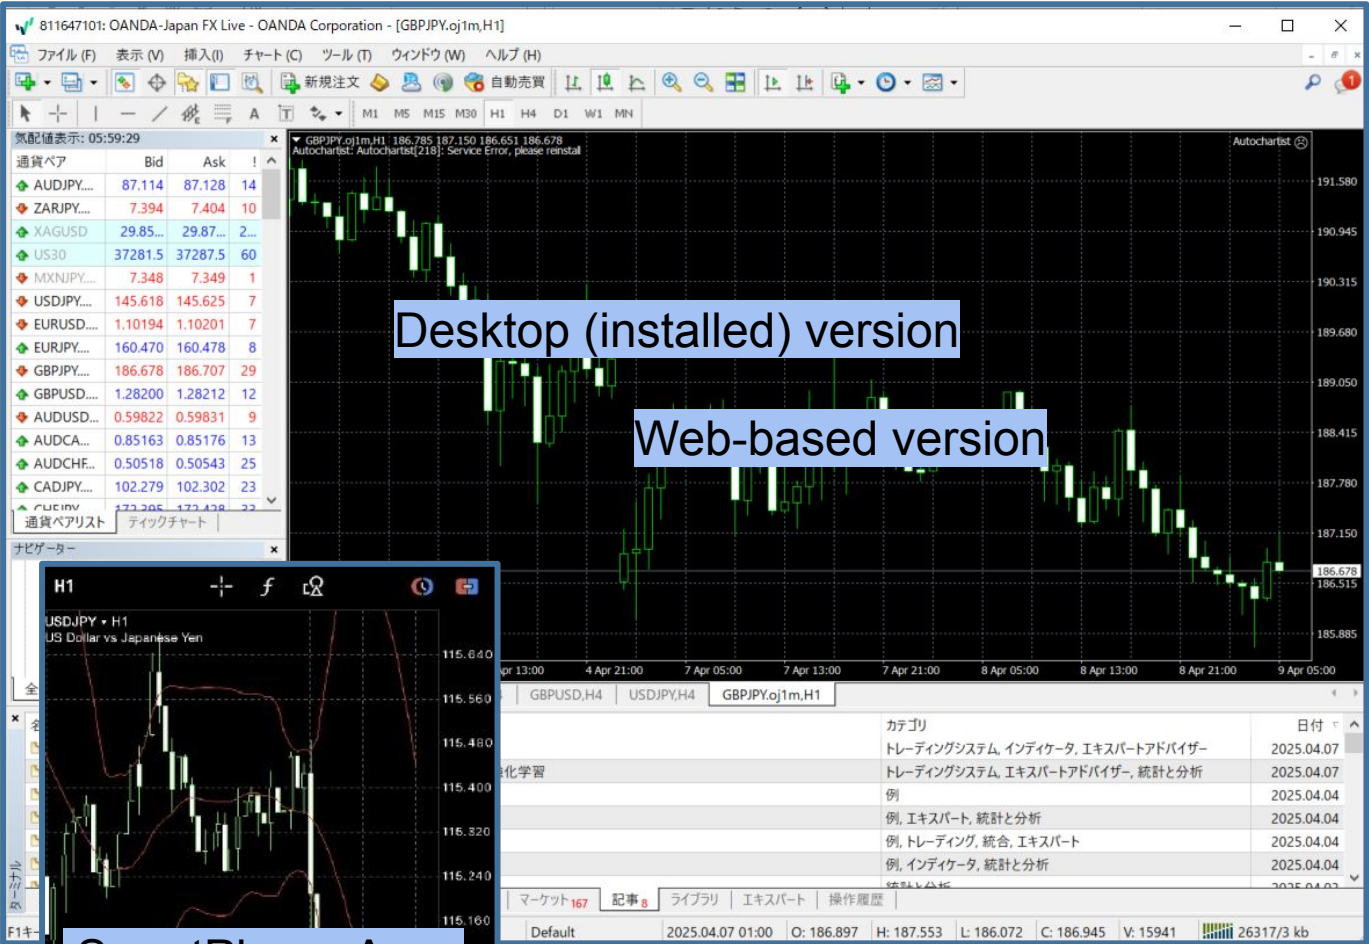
811647101: OANDA-Japan FX Live - OANDA Corporation - [GBPJPY.oj1m,H1]

ファイル (F) 表示 (V) 挿入(I) チャート (C) ツール (T) ウィンドウ (W) ヘルプ (H)

新規注文 自動売買

M1 M5 M15 M30 H1 H4 D1 W1 MN

気配値表示: 05:59:29

| 通貨ペア | Bid | Ask | ! |
|---|---|---|---|
| AUDJPY.... | 87.114 | 87.128 | 14 |
| ZARJPY.... | 7.394 | 7.404 | 10 |
| XAGUSD | 29.85... | 29.87... | 2... |
| US30 | 37281.5 | 37287.5 | 60 |
| MXNJPY.... | 7.348 | 7.349 | 1 |
| USDJPY.... | 145.618 | 145.625 | 7 |
| EURUSD.... | 1.10194 | 1.10201 | 7 |
| EURJPY.... | 160.470 | 160.478 | 8 |
| GBPJPY.... | 186.678 | 186.707 | 29 |
| GBPUSD.... | 1.28200 | 1.28212 | 12 |
| AUDUSD.... | 0.59822 | 0.59831 | 9 |
| AUDCA.... | 0.85163 | 0.85176 | 13 |
| AUDCHF.... | 0.50518 | 0.50543 | 25 |
| CADJPY.... | 102.279 | 102.302 | 23 |

通貨ペアリスト ティックチャート

ナビゲーター

GBPJPY.oj1m,H1 186.785 187.150 186.651 186.678
Autochartist: Autochartist[218]: Service Error, please reinstall

Autochartist

191.580
190.945
190.315
189.680
189.050
188.415
187.780
187.150
186.678
186.515
185.885

Desktop (installed) version

Web-based version

pr 13:00 4 Apr 21:00 7 Apr 05:00 7 Apr 13:00 7 Apr 21:00 8 Apr 05:00 8 Apr 13:00 8 Apr 21:00 9 Apr 05:00

GBPUSD,H4 USDJPY,H4 GBPJPY.oj1m,H1

| カテゴリ | 日付 |
|---|---|
| トレーディングシステム, インディケータ, エキスパートアドバイザー | 2025.04.07 |
| トレーディングシステム, エキスパートアドバイザー, 統計と分析 | 2025.04.07 |
| 例 | 2025.04.04 |
| 例, エキスパート, 統計と分析 | 2025.04.04 |
| 例, トレーディング, 統合, エキスパート | 2025.04.04 |
| 例, インディケータ, 統計と分析 | 2025.04.04 |

化学習

マーケット 167 記事 8 ライブラリ エキスパート 操作履歴

Default 2025.04.07 01:00 O: 186.897 H: 187.553 L: 186.072 C: 186.945 V: 15941 26317/3 kb

H1

USDJPY • H1
US Dollar vs Japanese Yen

115.640
115.560
115.480
115.400
115.320
115.240
115.160

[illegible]